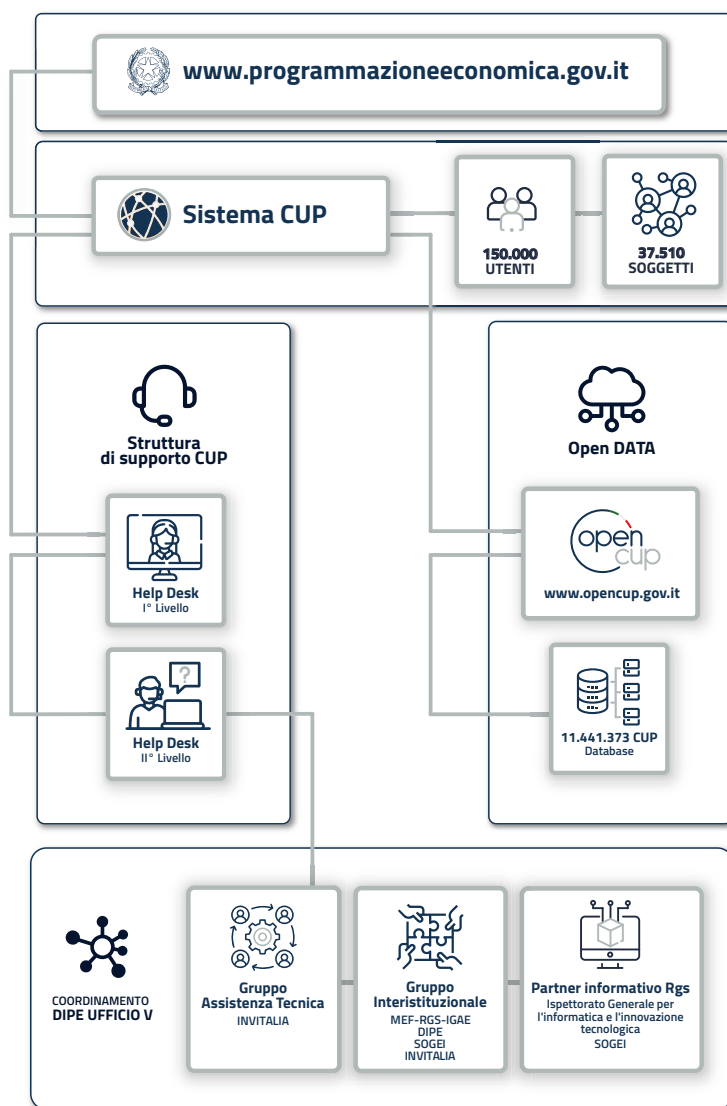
www.programmazioneeconomica.gov.it

Sistema CUP

150.000
UTENTI

37.510
SOGGETTI

Struttura di supporto CUP

Help Desk
I° Livello

Help Desk
II° Livello

Open DATA

open cup

www.opencup.gov.it

11.441.373 CUP
Database

COORDINAMENTO
DIPE UFFICIO V

Gruppo Assistenza Tecnica
INVITALIA

Gruppo Interistituzionale
MEF-RGS-IGAE
DIPE
SOGEI
INVITALIA

Partner informativo Rgs
Ispettorato Generale per l'informatica e l'innovazione tecnologica
SOGEI